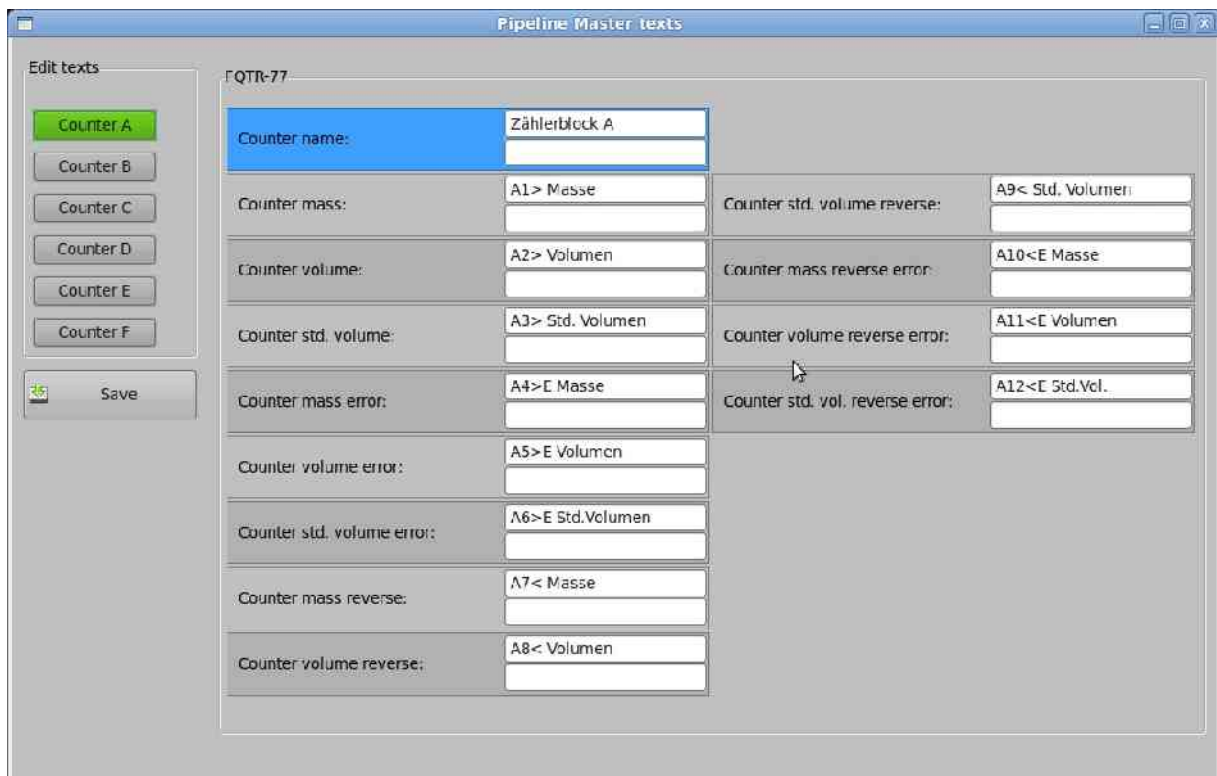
Pipeline Master texts

Edit texts

Counter A
Counter B
Counter C
Counter D
Counter E
Counter F

Save

FQTR-77

Counter name: Zählerblock A

Counter mass: A1> Masse

Counter volume: A2> Volumen

Counter std. volume: A3> Std. Volumen

Counter mass error: A4>E Masse

Counter volume error: A5>E Volumen

Counter std. volume error: A6>E Std.Volumen

Counter mass reverse: A7< Masse

Counter volume reverse: A8< Volumen

Counter std. volume reverse: A9< Std. Volumen

Counter mass reverse error: A10<E Masse

Counter volume reverse error: A11<E Volumen

Counter std. vol. reverse error: A12<E Std.Vol.